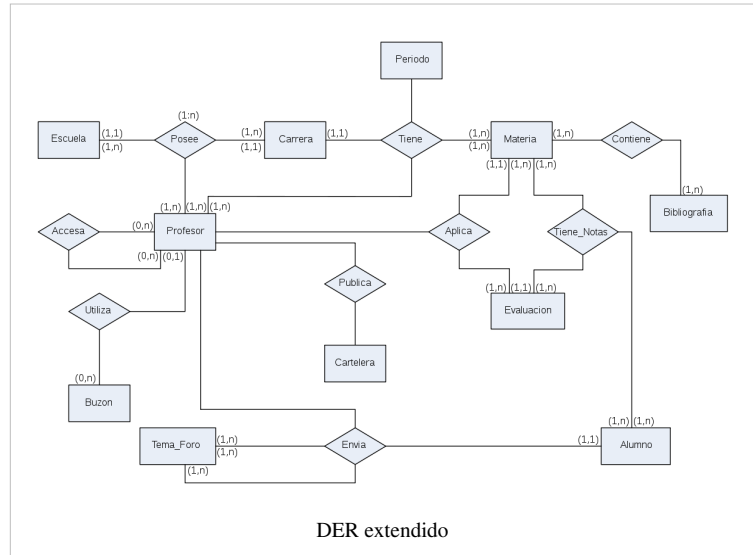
Periodo

Escuela
(1,1)
(1,n)
(1;n)
Posee
(1,n)
(1,1)
Carrera
(1,1)
Tiene
(1,n)
(1,n)
Materia
(1,n)
Contiene
(1,n)
Bibliografia

(1,1) (1,n) (1,n)

Accesa
(0,n)
(1,n) (1,n) (1,n)
Profesor
(0,n) (0,1)
Aplica
Tiene_Notas

Publica
(1,n) (1,1) (1,n)
Evaluacion

Utiliza

Cartelera

(0,n)
Buzon

(1,n) (1,n)
Tema_Foro
(1,n)
(1,n)
Envia
(1,1)
Alumno

DER extendido